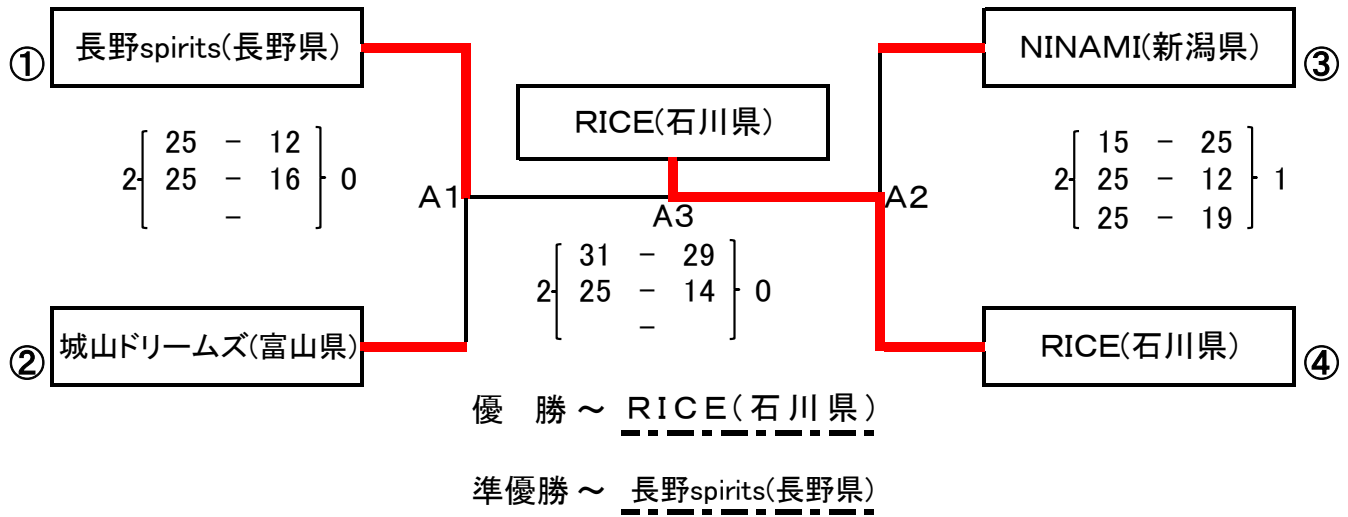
① 長野spirits(長野県)

NINAMI(新潟県) ③

RICE(石川県)

2 [ 25 − 12 / 25 − 16 / − ] 0

A1

A3

A2

2 [ 15 − 25 / 25 − 12 / 25 − 19 ] 1

2 [ 31 − 29 / 25 − 14 / − ] 0

② 城山ドリームズ(富山県)

RICE(石川県) ④

優 勝 〜 RICE(石川県)

準優勝 〜 長野spirits(長野県)